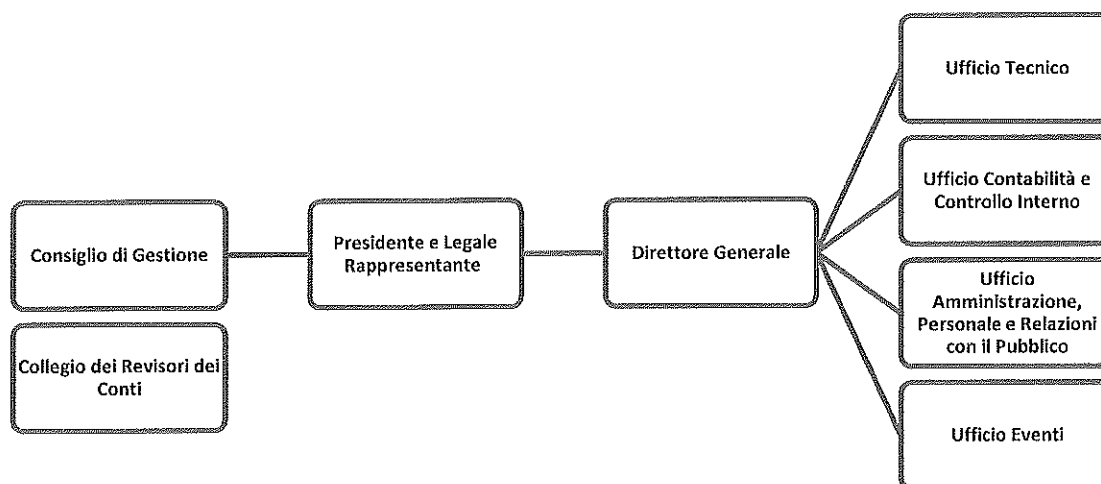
Consiglio di Gestione

Collegio dei Revisori dei Conti

Presidente e Legale Rappresentante

Direttore Generale

Ufficio Tecnico

Ufficio Contabilità e Controllo Interno

Ufficio Amministrazione, Personale e Relazioni con il Pubblico

Ufficio Eventi